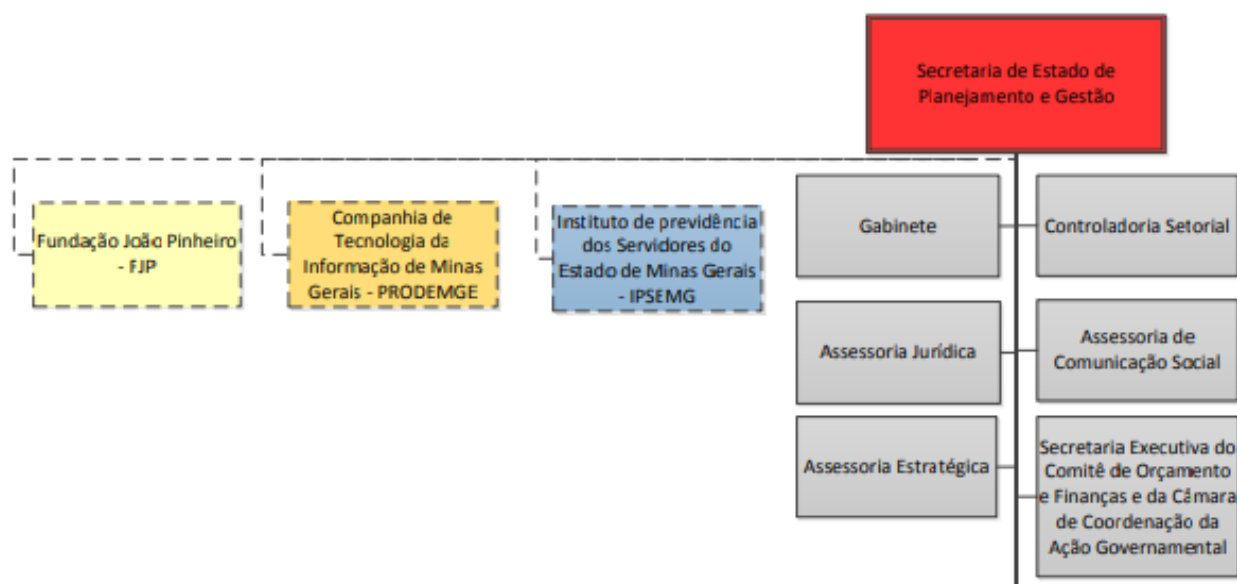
Secretaria de Estado de Planejamento e Gestão

Fundação João Pinheiro - FJP

Companhia de Tecnologia da Informação de Minas Gerais - PRODEMGE

Instituto de previdência dos Servidores do Estado de Minas Gerais - IPSEMG

Gabinete

Controladoria Setorial

Assessoria Jurídica

Assessoria de Comunicação Social

Assessoria Estratégica

Secretaria Executiva do Comitê de Orçamento e Finanças e da Câmara de Coordenação da Ação Governamental